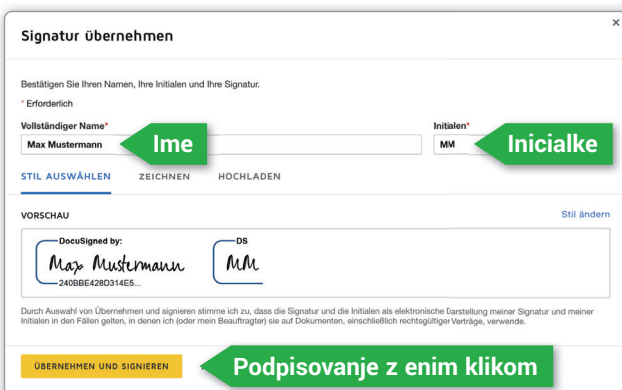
Signatur übernehmen

×

Bestätigen Sie Ihren Namen, Ihre Initialen und Ihre Signatur.

* Erforderlich

Vollständiger Name*

Max Mustermann

Ime

Initialen*

MM

Inicialke

STIL AUSWÄHLEN ZEICHNEN HOCHLADEN

VORSCHAU

Stil ändern

DocuSigned by:

Max Mustermann

240BBE428D314E5...

DS

MM

Durch Auswahl von Übernehmen und signieren stimme ich zu, dass die Signatur und die Initialen als elektronische Darstellung meiner Signatur und meiner Initialen in den Fällen gelten, in denen ich (oder mein Beauftragter) sie auf Dokumenten, einschließlich rechtsgültiger Verträge, verwende.

ÜBERNEHMEN UND SIGNIEREN

Podpisovanje z enim klikom